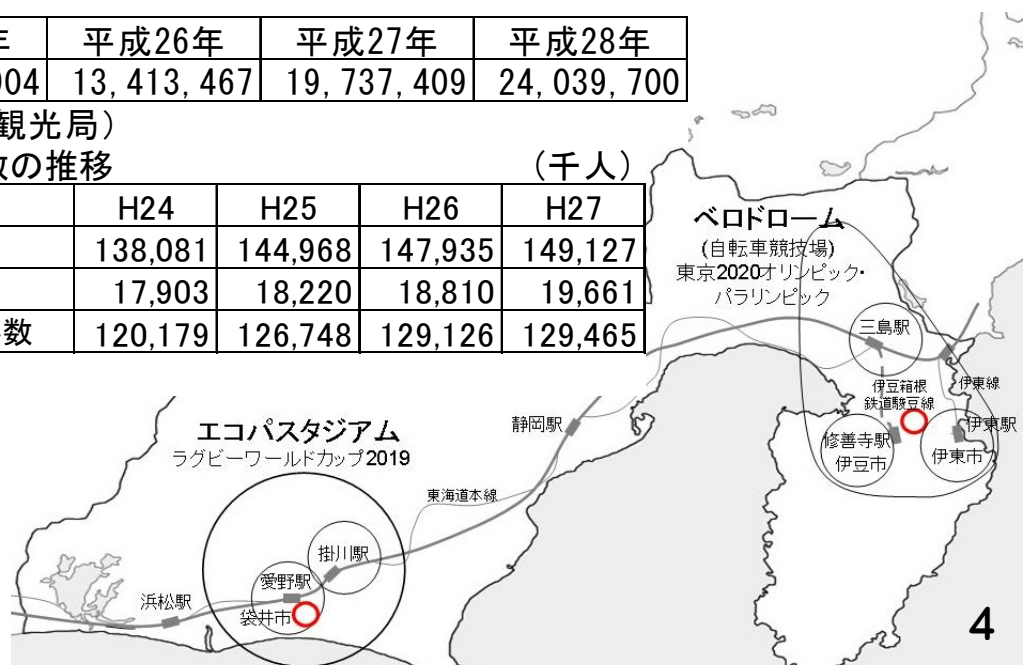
| 年 | 平成26年 | 平成27年 | 平成28年 |
|---|---|---|---|
| 004 | 13,413,467 | 19,737,409 | 24,039,700 |

観光局）

数の推移　（千人）

| | H24 | H25 | H26 | H27 |
|---|---|---|---|---|
| | 138,081 | 144,968 | 147,935 | 149,127 |
| | 17,903 | 18,220 | 18,810 | 19,661 |
| 数 | 120,179 | 126,748 | 129,126 | 129,465 |

ベロドローム
(自転車競技場)
東京2020オリンピック・パラリンピック

三島駅

伊豆箱根鉄道駿豆線

伊東線

修善寺駅

伊豆市

伊東駅

伊東市

静岡駅

エコパスタジアム
ラグビーワールドカップ2019

東海道本線

掛川駅

愛野駅

浜松駅

袋井市

4